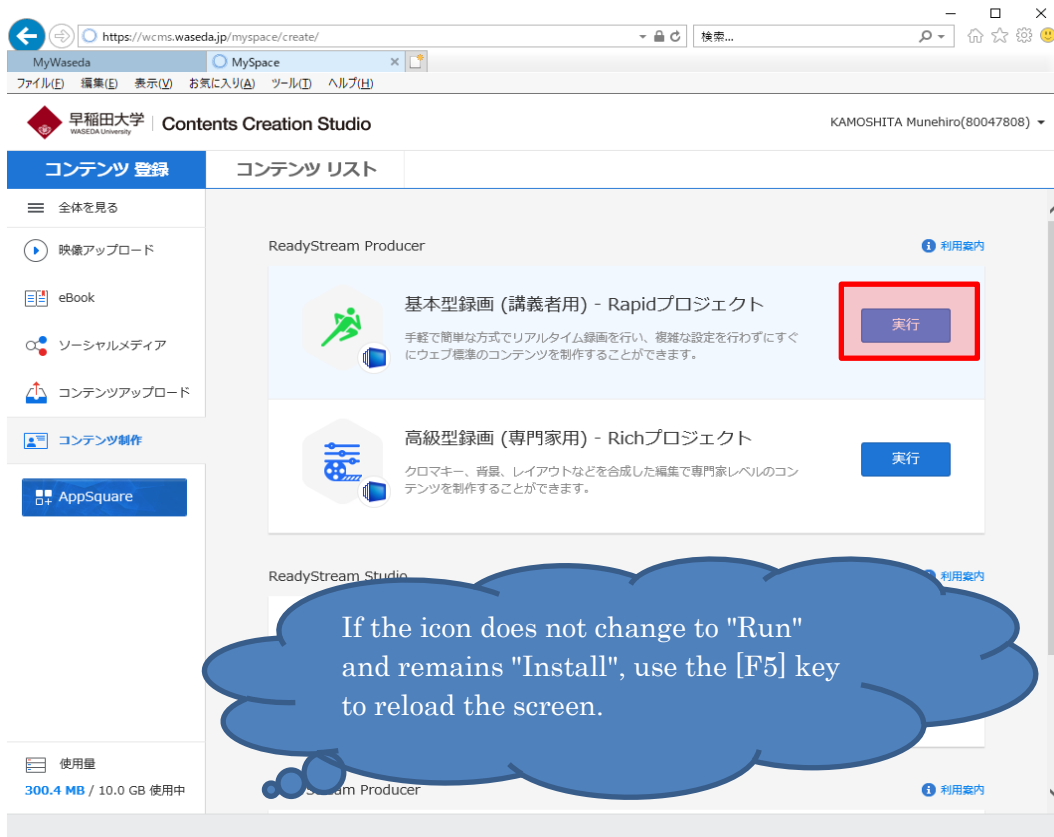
https://wcms.waseda.jp/myspace/create/
検索...
MyWaseda
MySpace
ファイル(F) 編集(E) 表示(V) お気に入り(A) ツール(T) ヘルプ(H)

早稲田大学 WASEDA University | Contents Creation Studio
KAMOSHITA Munehiro(80047808)

コンテンツ 登録
コンテンツ リスト

全体を見る
映像アップロード
eBook
ソーシャルメディア
コンテンツアップロード
コンテンツ制作
AppSquare

ReadyStream Producer
利用案内

基本型録画 (講義者用) - Rapidプロジェクト
手軽で簡単な方式でリアルタイム録画を行い、複雑な設定を行わずにすぐにウェブ標準のコンテンツを制作することができます。
実行

高級型録画 (専門家用) - Richプロジェクト
クロマキー、背景、レイアウトなどを合成した編集で専門家レベルのコンテンツを制作することができます。
実行

ReadyStream Studio
利用案内

If the icon does not change to "Run" and remains "Install", use the [F5] key to reload the screen.

使用量
300.4 MB / 10.0 GB 使用中

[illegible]Stream Producer
利用案内